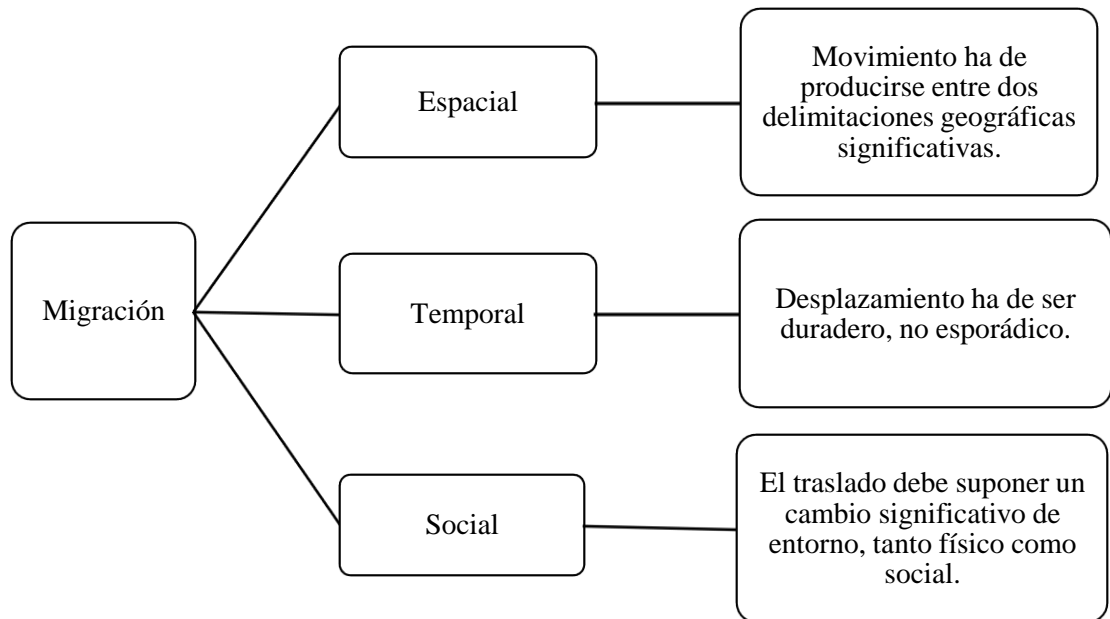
Migración

Espacial

Movimiento ha de producirse entre dos delimitaciones geográficas significativas.

Temporal

Desplazamiento ha de ser duradero, no esporádico.

Social

El traslado debe suponer un cambio significativo de entorno, tanto físico como social.